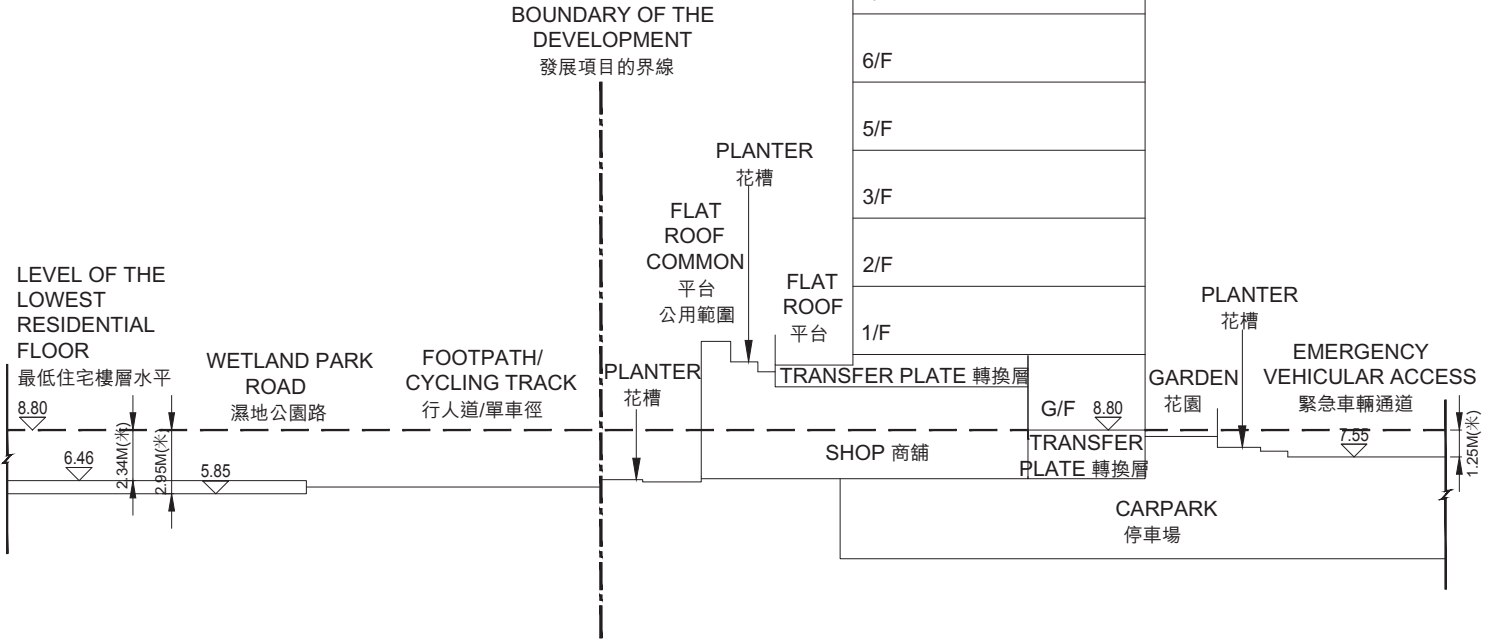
BOUNDARY OF THE DEVELOPMENT
發展項目的界線

6/F

5/F

3/F

2/F

1/F

PLANTER
花槽

FLAT ROOF COMMON
平台
公用範圍

FLAT ROOF
平台

LEVEL OF THE LOWEST RESIDENTIAL FLOOR
最低住宅樓層水平

8.80

6.46

2.34M(米)

2.95M(米)

5.85

WETLAND PARK ROAD
濕地公園路

FOOTPATH/ CYCLING TRACK
行人道/單車徑

PLANTER
花槽

TRANSFER PLATE 轉換層

G/F 8.80

SHOP 商舖

TRANSFER PLATE 轉換層

PLANTER
花槽

GARDEN
花園

EMERGENCY VEHICULAR ACCESS
緊急車輛通道

7.55

1.25M(米)

CARPARK
停車場